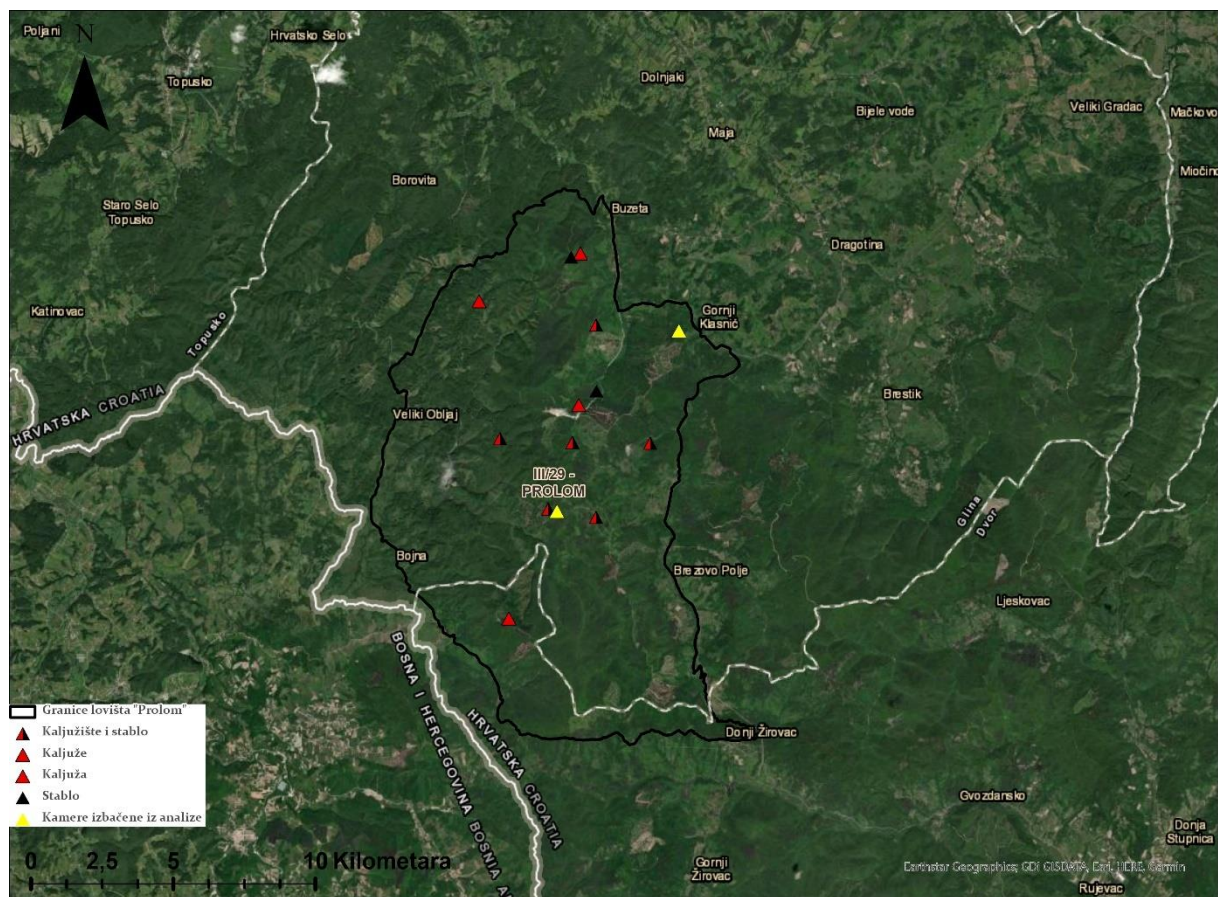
N

Poljani
Hrvatsko Selo
Topusko
Dolnjaki
Maja
Bijele vode
Veliki Gradac
Mačkovo
Močila
Borovita
Staro Selo Topusko
Buzeta
Dragotina
Katinovac
Gornji Klasnić
Topusko
HRVATSKA CROATIA
Brestik
Veliki Obljaj
III/29 - PROLOM
Glina Dvor
Bojna
Brezovo Polje
Ljeskovac
BOSNA I HERCEGOVINA BOSNIA A
HRVATSKA CROATIA
Donji Žirovac
Gvozdarsko
Donja Stupnica
Gornji Žirovac
Rujevac

Granice lovišta "Prolom"
Kaljužište i stablo
Kaljuže
Kaljuža
Stablo
Kamere izbačene iz analize

0 2,5 5 10 Kilometara

Earthstar Geographics, GDI GISDATA, Esri, HERE, Garmin